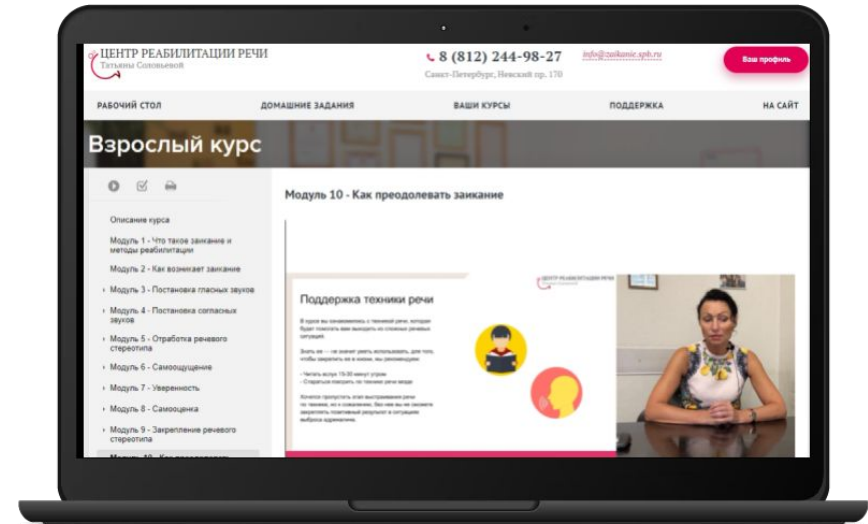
ЦЕНТР РЕАБИЛИТАЦИИ РЕЧИ
Татьяны Соловьевой

8 (812) 244-98-27
Санкт-Петербург, Невский пр. 170

info@zaikanie.spb.ru

Ваш профиль

РАБОЧИЙ СТОЛ
ДОМАШНИЕ ЗАДАНИЯ
ВАШИ КУРСЫ
ПОДДЕРЖКА
НА САЙТ

Взрослый курс

Описание курса
Модуль 1 - Что такое заикание и методы реабилитации
Модуль 2 - Как возникает заикание
Модуль 3 - Постановка гласных звуков
Модуль 4 - Постановка согласных звуков
Модуль 5 - Отработка речевого стереотипа
Модуль 6 - Самоощущение
Модуль 7 - Уверенность
Модуль 8 - Самооценка
Модуль 9 - Закрепление речевого стереотипа
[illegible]

Модуль 10 - Как преодолевать заикание

Поддержка техники речи

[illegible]